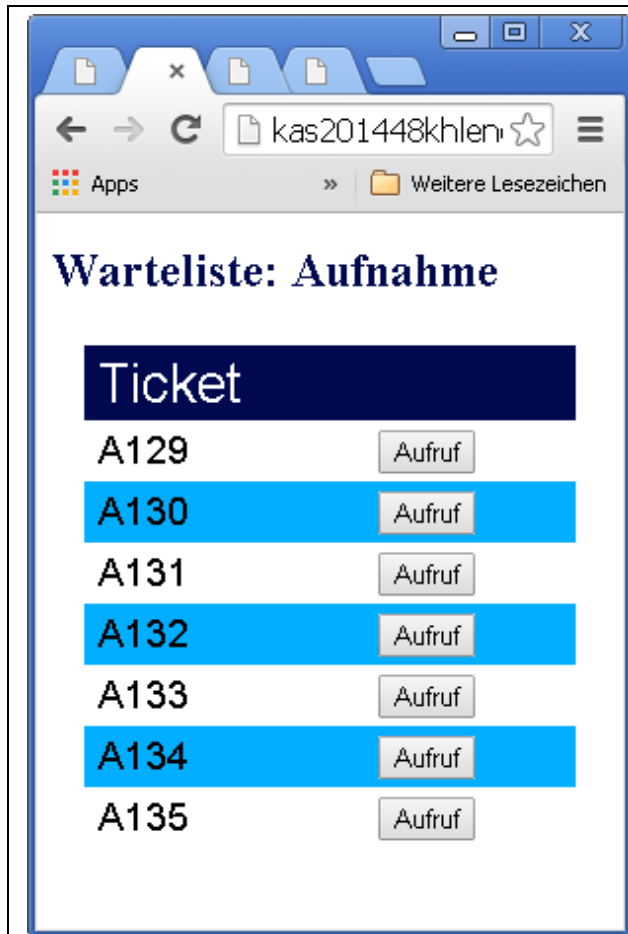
kas201448khlen

Apps » Weitere Lesezeichen

Warteliste: Aufnahme

| Ticket | |
|---|---|
| A129 | Aufruf |
| A130 | Aufruf |
| A131 | Aufruf |
| A132 | Aufruf |
| A133 | Aufruf |
| A134 | Aufruf |
| A135 | Aufruf |